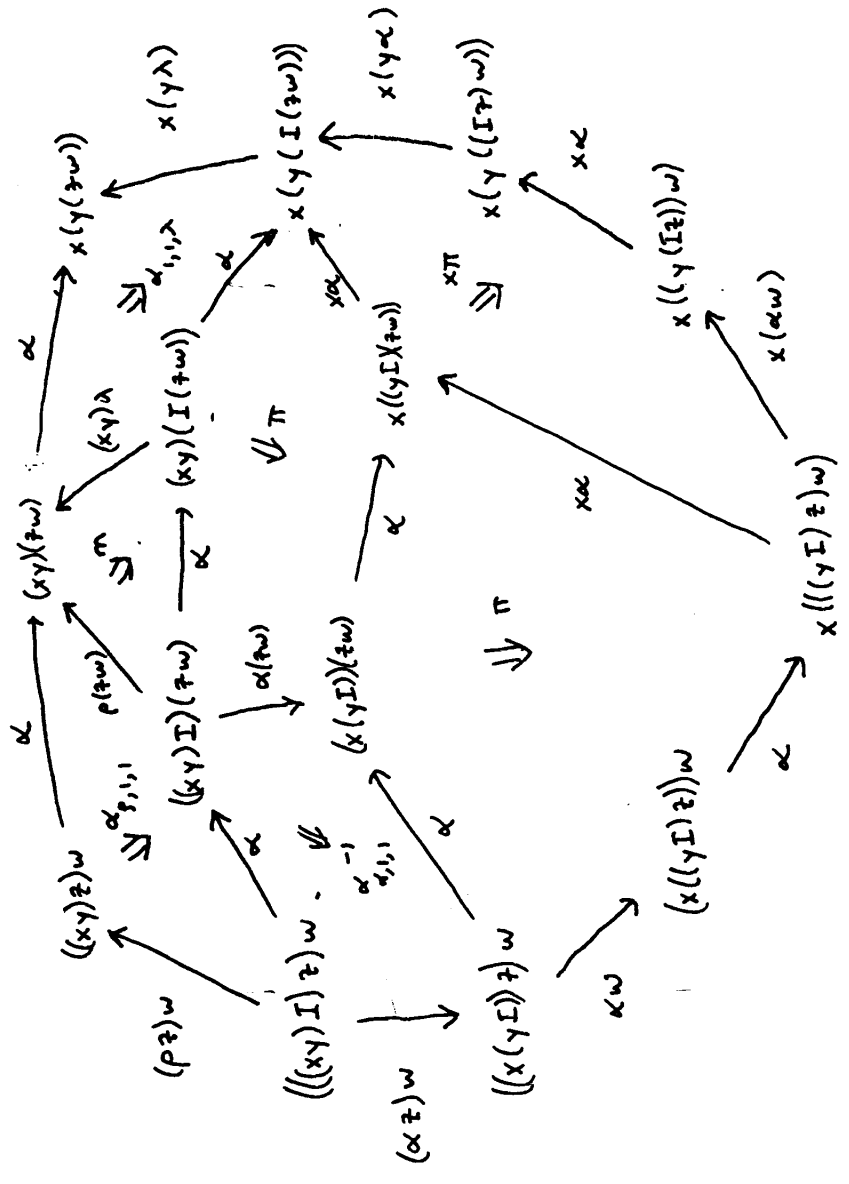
$((xy)z)w$
$(\rho z)w$
$(((xy)I)z)w$
$(\alpha z)w$
$((x(yI))z)w$
$\alpha w$
$(x((yI)z))w$
$\alpha$
$x(((yI)z)w)$
$x\alpha$
$x(\alpha w)$
$x((y(Iz))w)$
$x\alpha$
$x(y((Iz)w))$
$x(y\alpha)$
$x(y(I(zw)))$
$x(y\lambda)$
$x(y(zw))$
$\alpha$
$(xy)(zw)$
$\alpha$
$\Rrightarrow \alpha_{\rho,1,1}$
$\gamma$
$((xy)I)(zw)$
$\rho(zw)$
$\Rrightarrow \epsilon$
$\alpha$
$(xy)(I(zw))$
$(xy)\lambda$
$\Rrightarrow \alpha_{1,1,\lambda}$
$\alpha$
$\Downarrow \alpha^{-1}_{\alpha,1,1}$
$\alpha(zw)$
$(x(yI))(zw)$
$\alpha$
$\Downarrow \pi$
$\Rrightarrow \pi$
$\alpha$
$x((yI)(zw))$
$x\alpha$
$x\pi$
$\Rrightarrow$